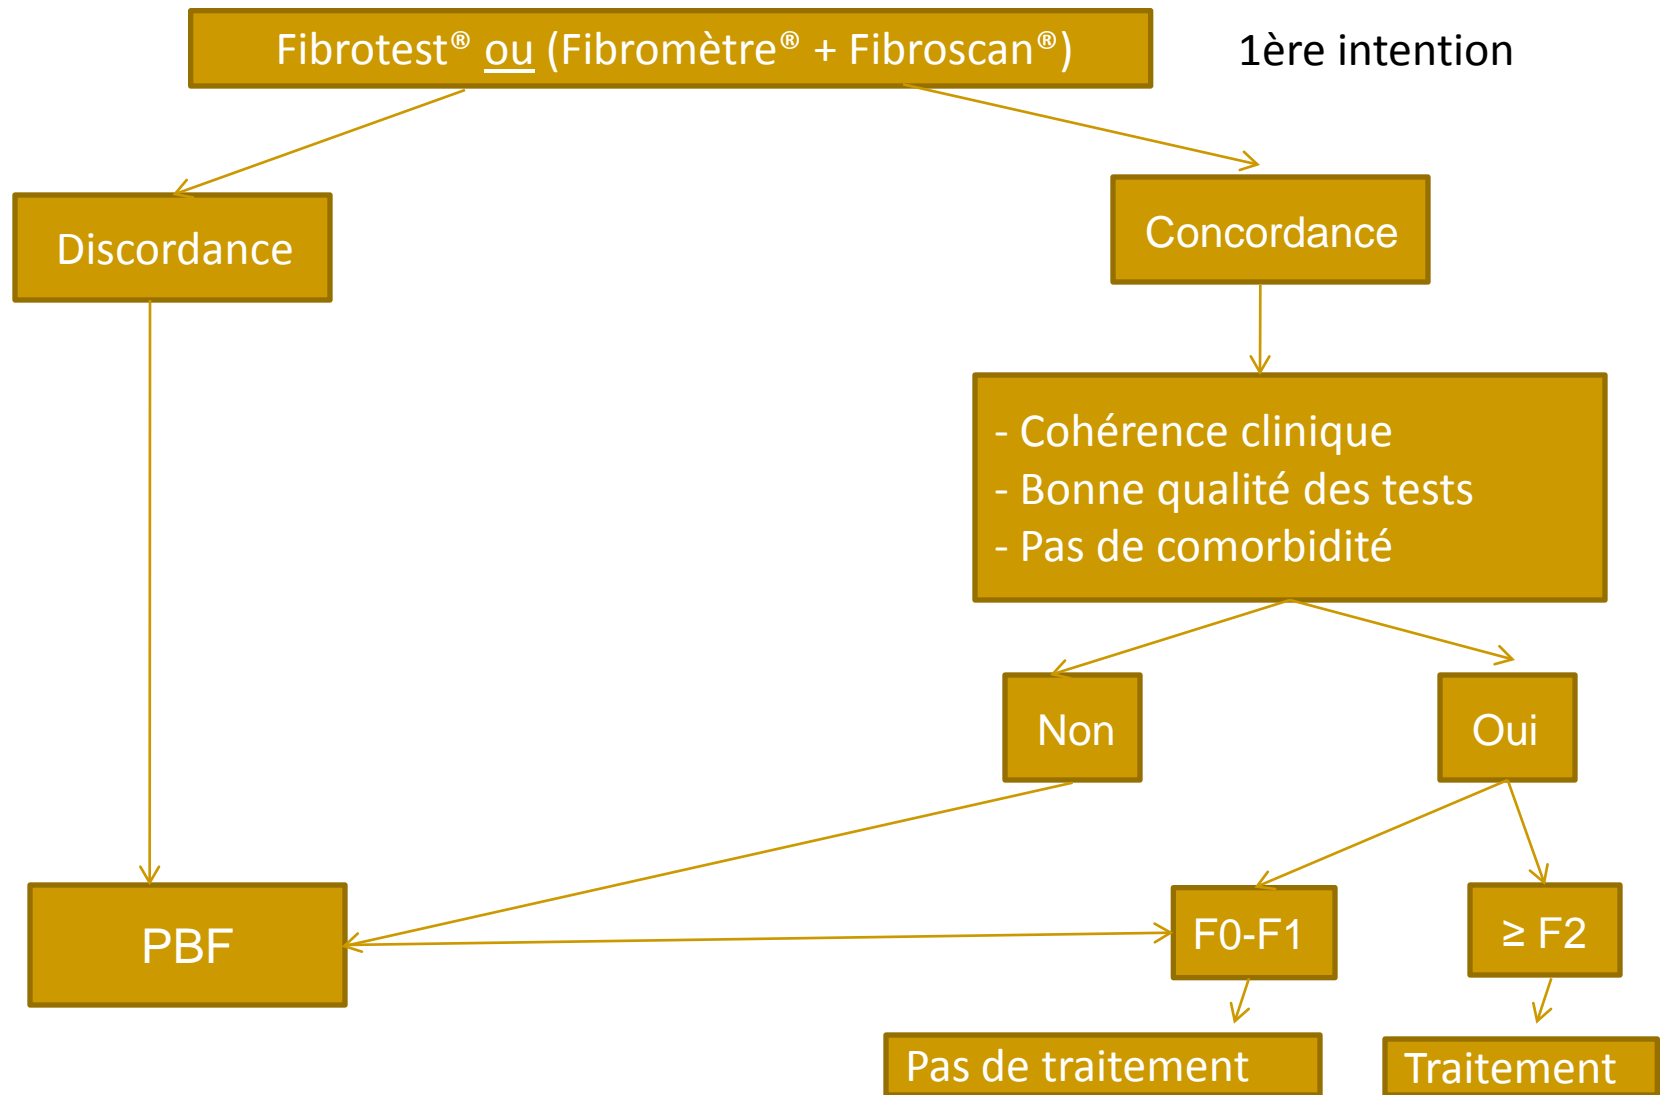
Fibrotest® ou (Fibromètre® + Fibroscan®)

1ère intention

Discordance

Concordance

- Cohérence clinique
- Bonne qualité des tests
- Pas de comorbidité

Non

Oui

PBF

F0-F1

$\geq$ F2

Pas de traitement

Traitement